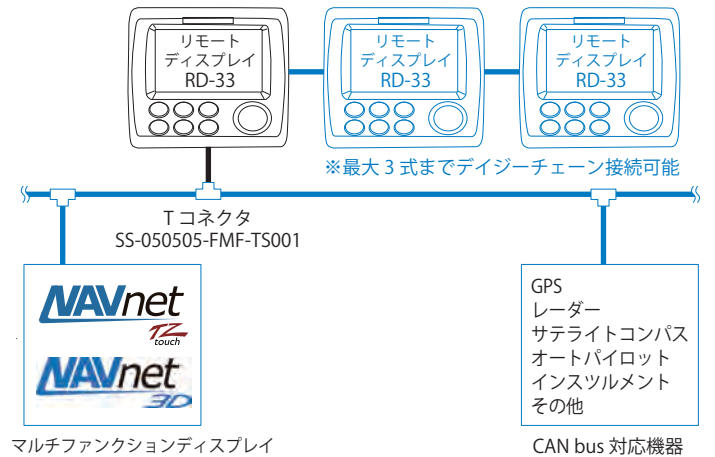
リモート
ディスプレイ
RD-33

リモート
ディスプレイ
RD-33

リモート
ディスプレイ
RD-33

※最大 3 式までデイジーチェーン接続可能

T コネクタ
SS-050505-FMF-TS001

NAVnet TZ touch

NAVnet 3D

マルチファンクションディスプレイ

GPS
レーダー
サテライトコンパス
オートパイロット
インスツルメント
その他

CAN bus 対応機器